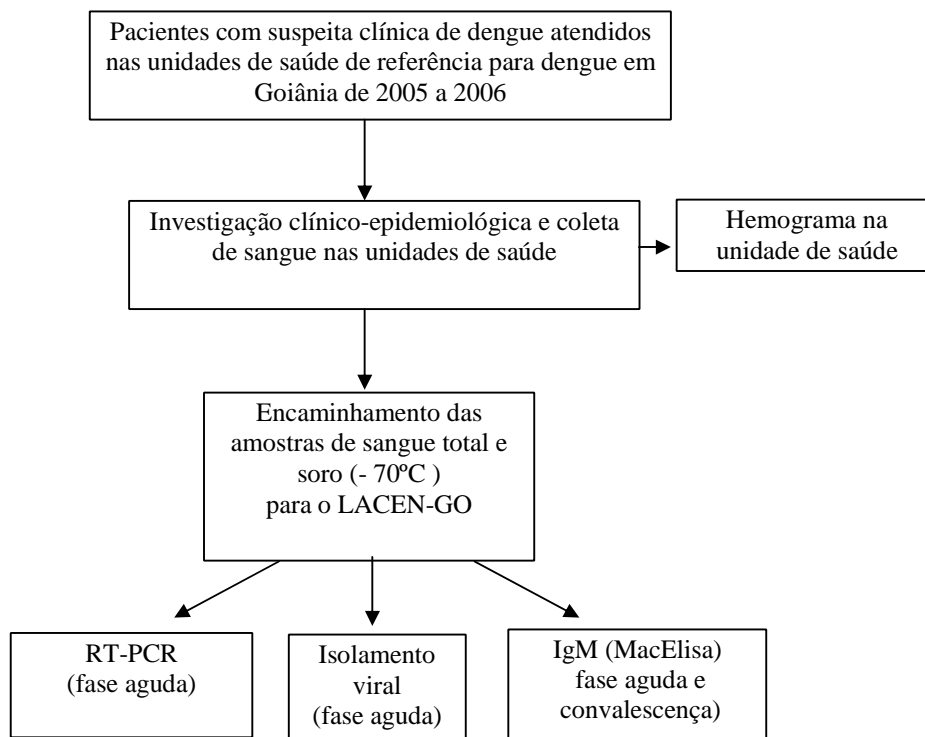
Pacientes com suspeita clínica de dengue atendidos nas unidades de saúde de referência para dengue em Goiânia de 2005 a 2006

Investigação clínico-epidemiológica e coleta de sangue nas unidades de saúde

Hemograma na unidade de saúde

Encaminhamento das amostras de sangue total e soro (- 70ºC ) para o LACEN-GO

RT-PCR (fase aguda)

Isolamento viral (fase aguda)

IgM (MacElisa) fase aguda e convalescença)